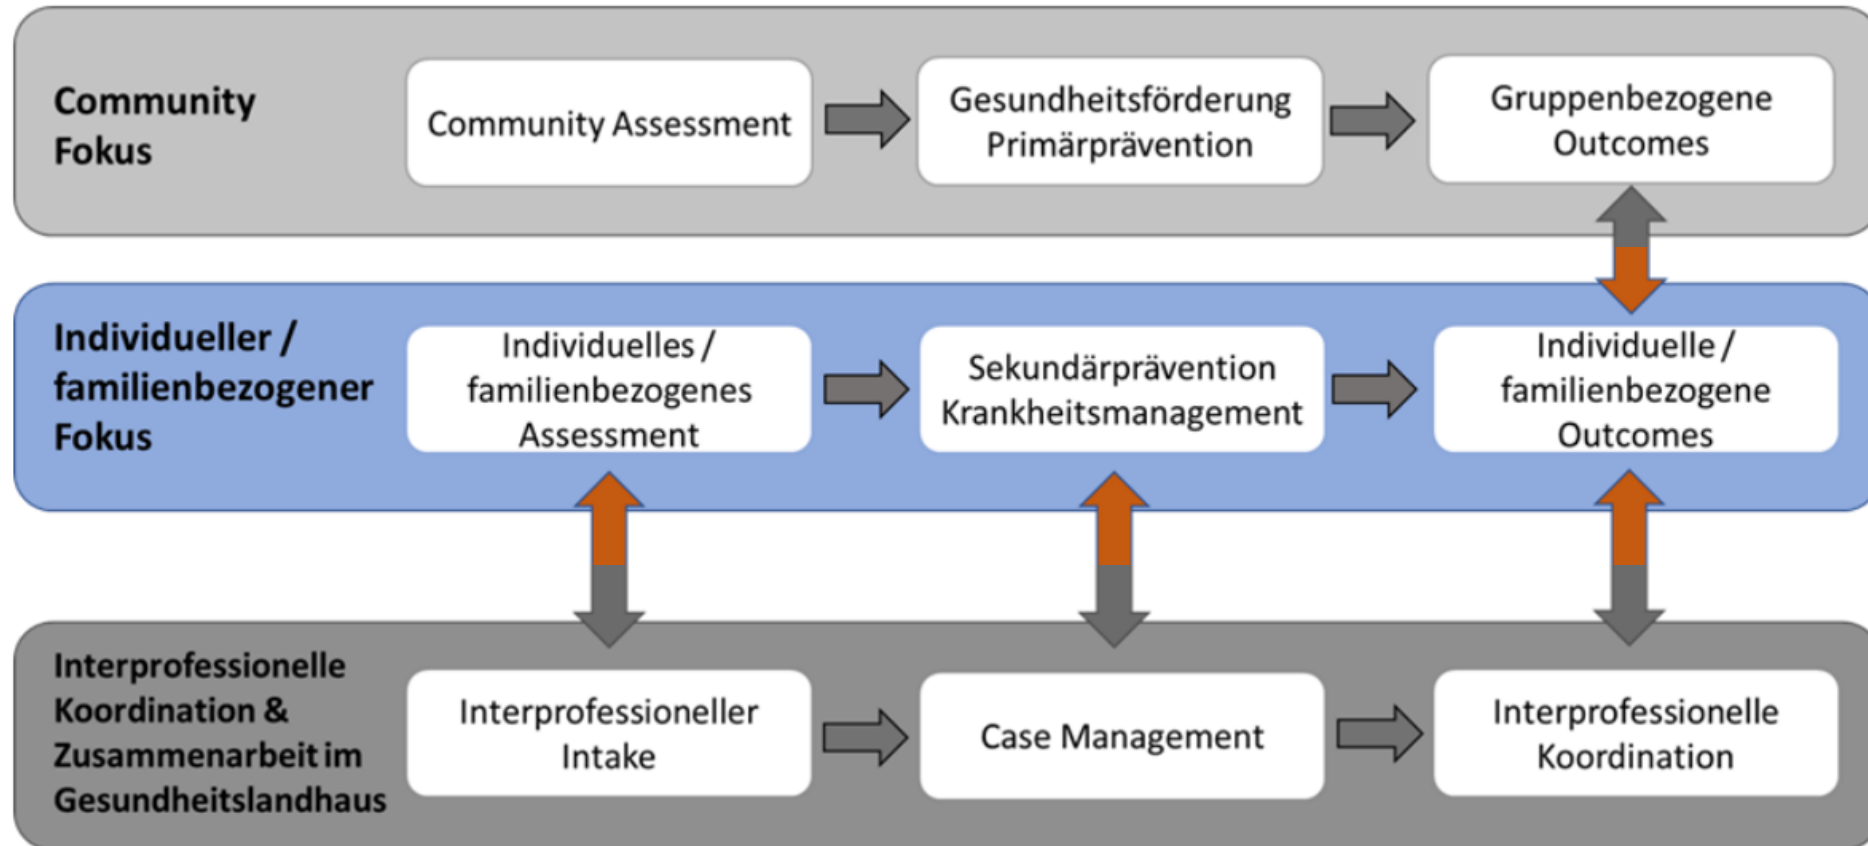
Community Fokus

Community Assessment

Gesundheitsförderung Primärprävention

Gruppenbezogene Outcomes

Individueller / familienbezogener Fokus

Individuelles / familienbezogenes Assessment

Sekundärprävention Krankheitsmanagement

Individuelle / familienbezogene Outcomes

Interprofessionelle Koordination & Zusammenarbeit im Gesundheitslandhaus

Interprofessioneller Intake

Case Management

Interprofessionelle Koordination